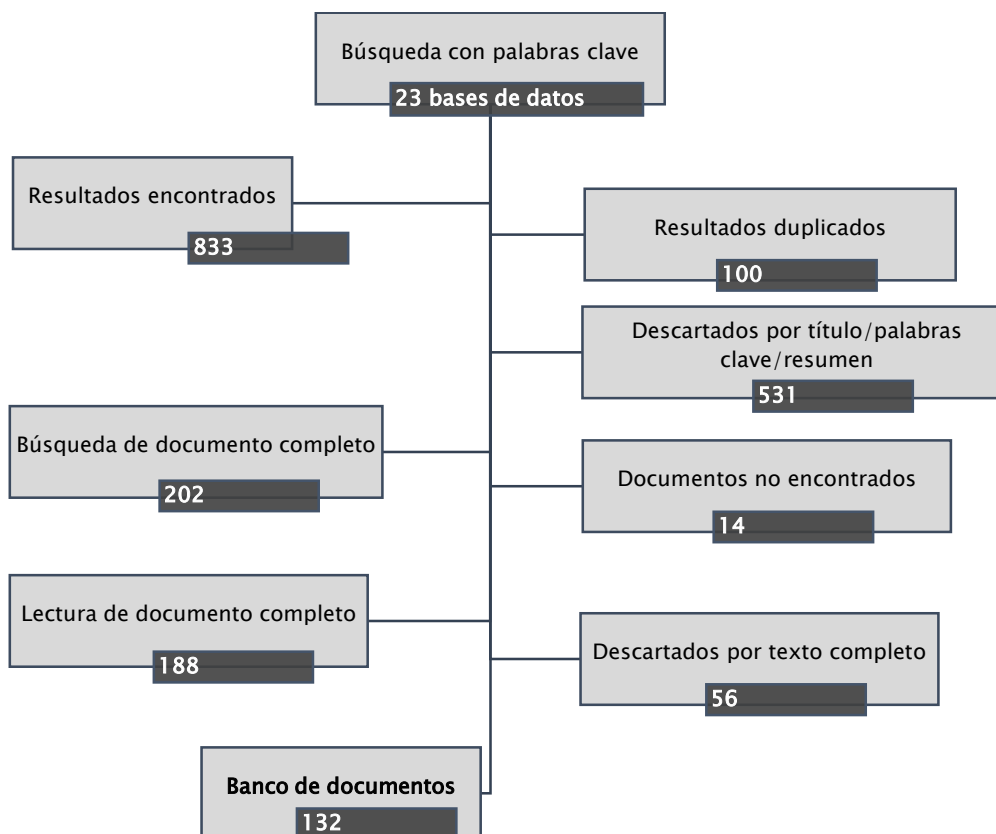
Búsqueda con palabras clave
23 bases de datos

Resultados encontrados
833

Resultados duplicados
100

Descartados por título/palabras clave/resumen
531

Búsqueda de documento completo
202

Documentos no encontrados
14

Lectura de documento completo
188

Descartados por texto completo
56

Banco de documentos
132